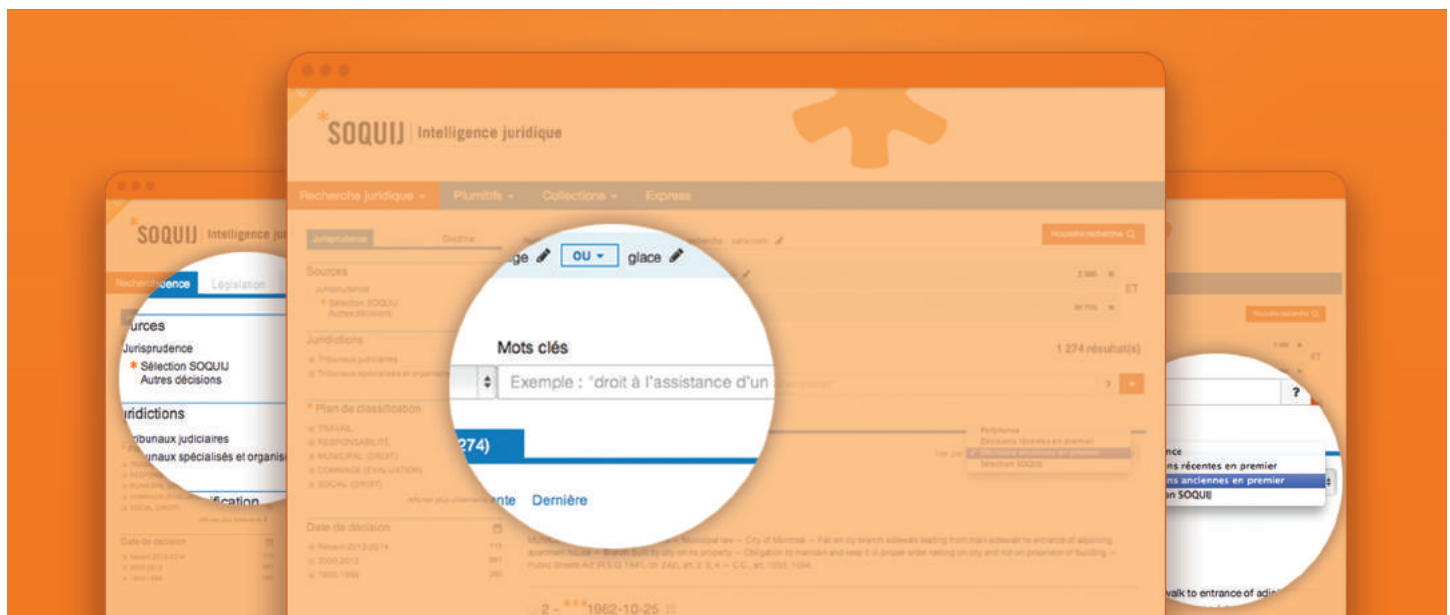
SOQUIJ | Intelligence juridique

Recherche juridique ▾ Plumitifs ▾ Collections ▾ Express

SOQUIJ | Intelligence ju

Recherche juridique Législation

urces
Jurisprudence
* Sélection SOQUIJ
Autres décisions

uridictions
ribunaux judiciaires
ribunaux spécialisés et organis

ification

ge ✎ OU ▾ glace ✎

Mots clés

Exemple : "droit à l'assistance d'un

274)

nte Dernière

Jurisprudence Doctrine

Sources
Jurisprudence
* Sélection SOQUIJ
Autres décisions

Juridictions
Tribunaux judiciaires
Tribunaux spécialisés et organismes

* Plan de classification
TRAVAIL
RESPONSABILITÉ
MUNICIPAL (DROIT)
COMMANDE (ÉVALUATION)
SOCIAL (DROIT)

Date de décision

Nouvelle recherche

ET

1 274 résultat(s)

?

Pertinence
Décisions récentes en premier
✓ Décisions anciennes en premier
Sélection SOQUIJ

2 - ***1962-10-25

nce
ns récentes en premier
ns anciennes en premier
an SOQUIJ

?

Nouvelle recherche

walk to entrance of adj